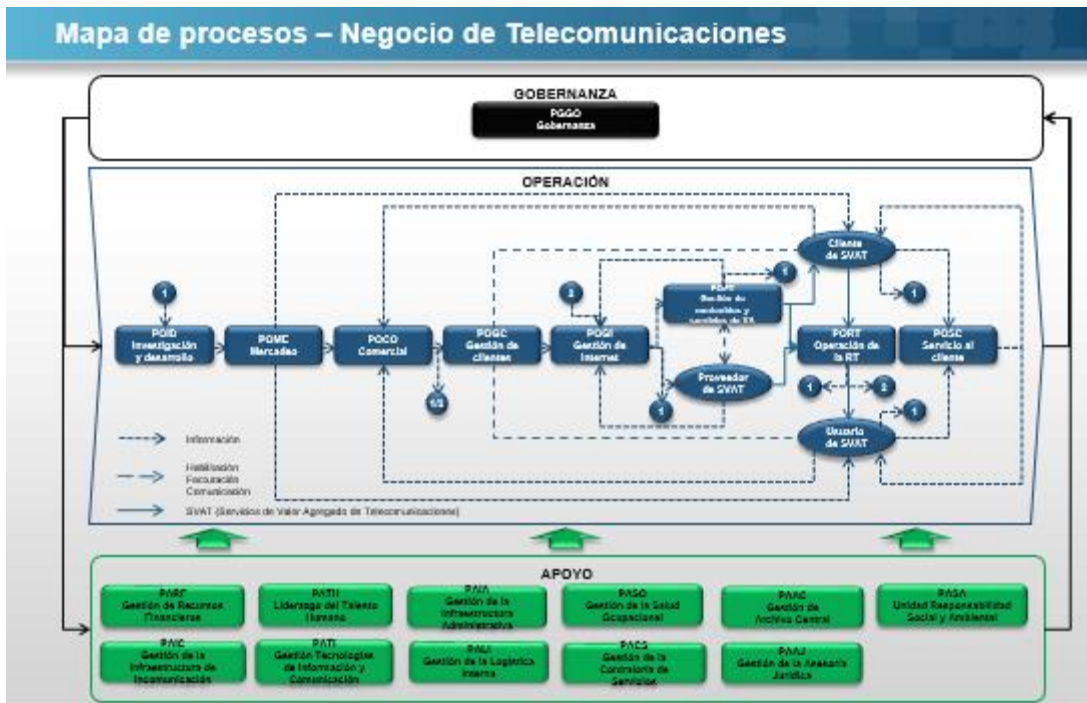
Mapa de procesos – Negocio de Telecomunicaciones

GOBERNANZA

PGGO
Gobernanza

OPERACIÓN

1

POID
Investigación y desarrollo

POMC
Mercadeo

POCO
Comercial

1/2

POGC
Gestión de clientes

2

POGI
Gestión de Internet

POPT
Gestión de contenidos y servicios de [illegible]

1

Proveedor de SVAT

1

Cliente de SVAT

1

PORT
Operación de la RT

POSC
Servicio al cliente

1

2

1

Usuario de SVAT

Información

Habilitación
Facturación
Comunicación

SVAT (Servicios de Valor Agregado de Telecomunicaciones)

APOYO

PARF
Gestión de Recursos Financieros

PATH
Liderazgo del Talento Humano

PAIA
Gestión de la Infraestructura Administrativa

PASO
Gestión de la Salud Ocupacional

PAAC
Gestión de Archivo Central

PASA
Unidad Responsabilidad Social y Ambiental

PAIC
Gestión de la Infraestructura de Incomunicación

PATI
Gestión Tecnologías de Información y Comunicación

PALI
Gestión de la Logística Interna

PACS
Gestión de la Contraloría de Servicios

PAAJ
Gestión de la Asesoría Jurídica